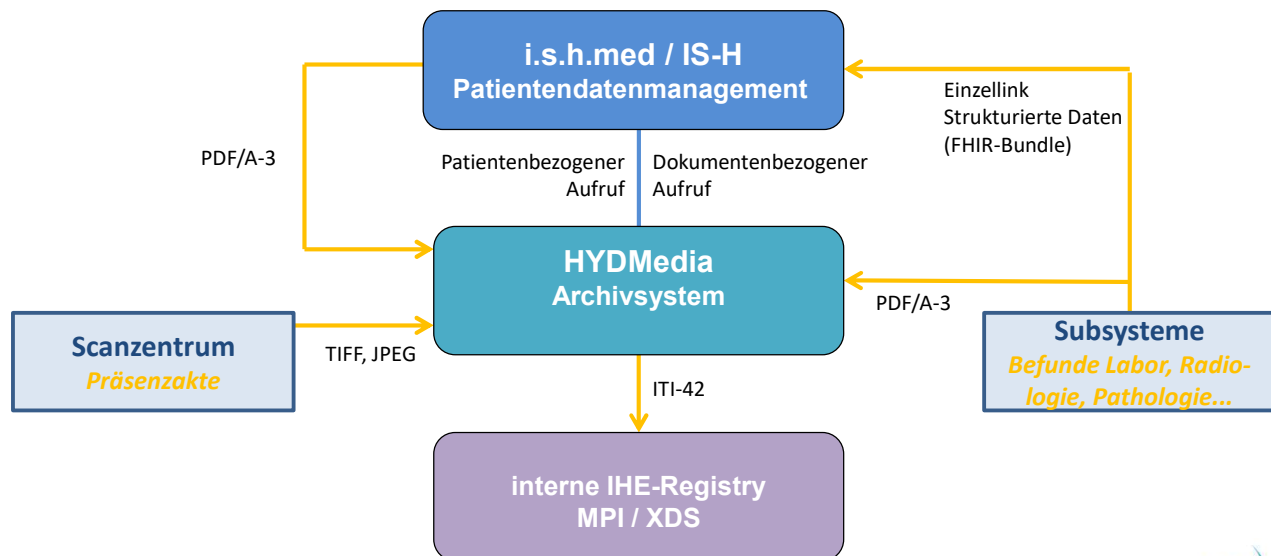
i.s.h.med / IS-H
Patientendatenmanagement

Einzellink
Strukturierte Daten
(FHIR-Bundle)

PDF/A-3

Patientenbezogener Aufruf

Dokumentenbezogener Aufruf

HYDMedia
Archivsystem

PDF/A-3

Scanzentrum
Präsenzakte

TIFF, JPEG

Subsysteme
Befunde Labor, Radiologie, Pathologie...

ITI-42

interne IHE-Registry
MPI / XDS